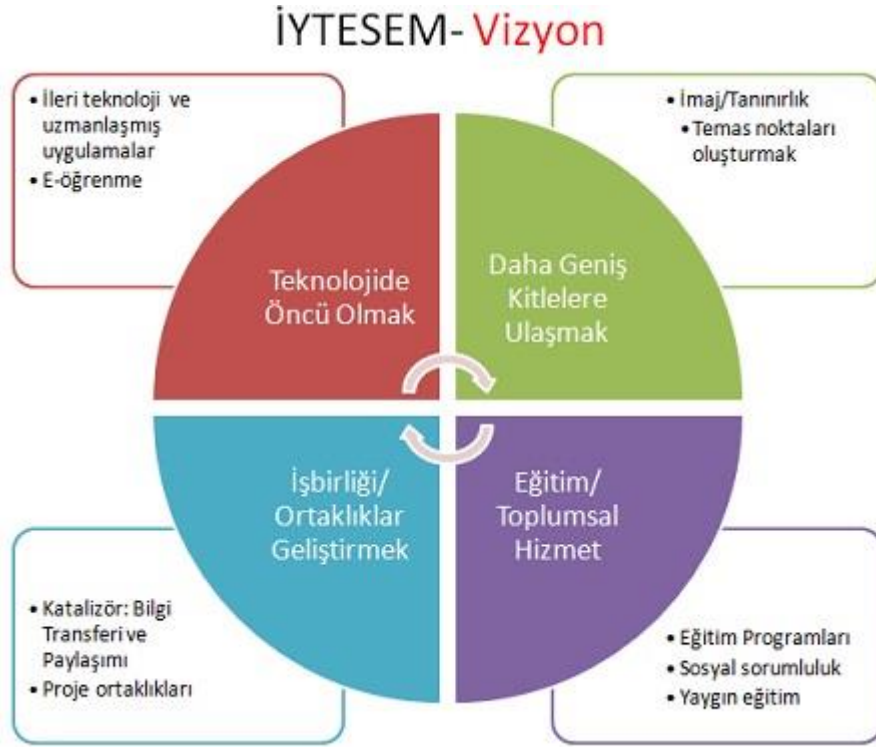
İYTESEM- Vizyon

• İleri teknoloji ve uzmanlaşmış uygulamalar
• E-öğrenme

• İmaj/Tanınırlık
• Temas noktaları oluşturmak

Teknolojide Öncü Olmak

Daha Geniş Kitlelere Ulaşmak

İşbirliği/ Ortaklıklar Geliştirmek

Eğitim/ Toplumsal Hizmet

• Katalizör: Bilgi Transferi ve Paylaşımı
• Proje ortaklıkları

• Eğitim Programları
• Sosyal sorumluluk
• Yaygın eğitim